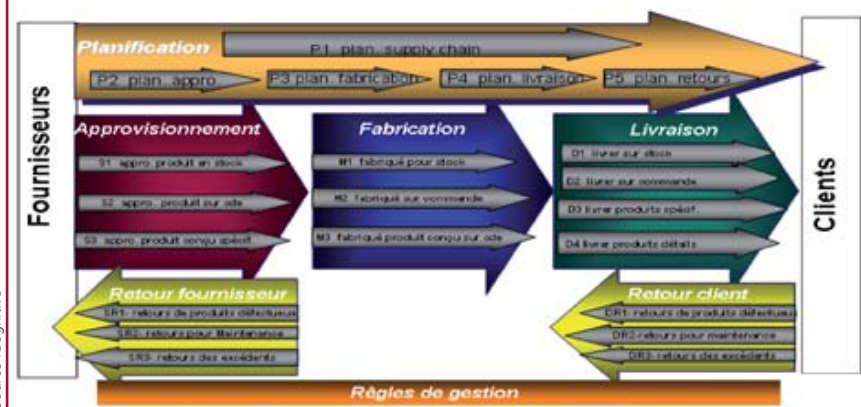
Planification

P1 plan. supply chain

P2 plan. appro

P3 plan. fabrication

P4 plan. livraison

P5 plan. retours

Fournisseurs

Approvisionnement

S1 appro. produit en stock

S2 appro. produit sur cde

S3 appro. produit conçu spécif.

Fabrication

M1 fabriqué pour stock

M2 fabriqué sur commande

M3 fabriqué produit conçu sur cde

Livraison

D1 livrer sur stock

D2 livrer sur commande

D3 livrer produits spécif.

D4 livrer produits détails

Clients

Retour fournisseur

SR1- retours de produits défectueux

SR2- retours pour Maintenance

SR3- retours des excédents

Retour client

DR1- retours de produits défectueux

DR2- retours pour maintenance

DR3- retours des excédents

Règles de gestion